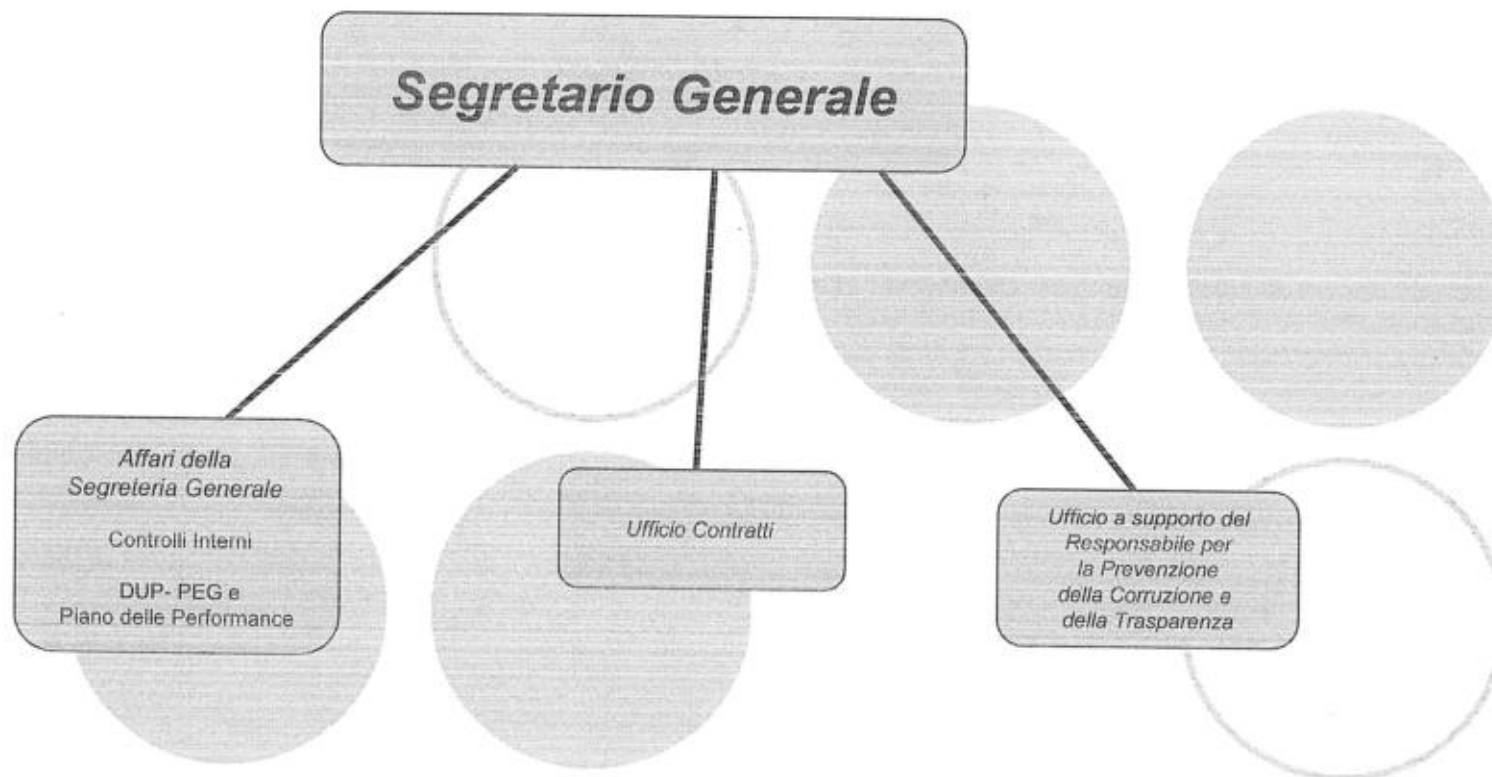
Segretario Generale

Affari della Segreteria Generale

Controlli Interni

DUP- PEG e Piano delle Performance

Ufficio Contratti

Ufficio a supporto del Responsabile per la Prevenzione della Corruzione e della Trasparenza